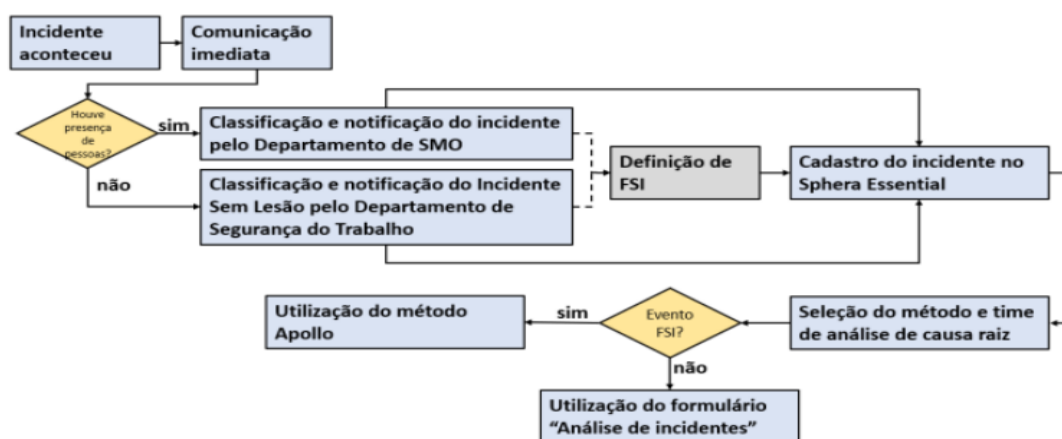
Incidente aconteceu

Comunicação imediata

Houve presença de pessoas?

sim

Classificação e notificação do incidente pelo Departamento de SMO

não

Classificação e notificação do Incidente Sem Lesão pelo Departamento de Segurança do Trabalho

Definição de FSI

Cadastro do incidente no Sphera Essential

Seleção do método e time de análise de causa raiz

Evento FSI?

sim

Utilização do método Apollo

não

Utilização do formulário "Análise de incidentes"